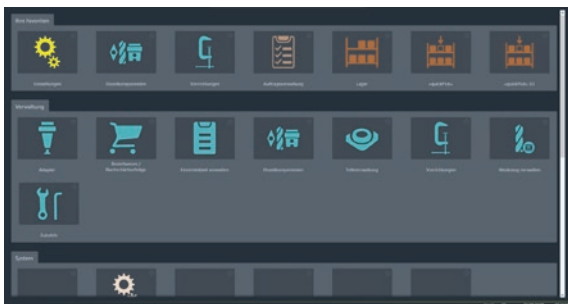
Ihre Favoriten

Einstellungen

Einzelkomponenten

Einrichtungen

Auftragsverwaltung

Lager

Lager&Prüfz

Lager&Prüfz. 03

Verwaltung

Adapter

Bestellwesen / Rücklieferungen

Einzelteildaten anzeigen

Einzelkomponenten

Teileverwaltung

Einrichtungen

Werkzeug verwalten

Zubehör

System